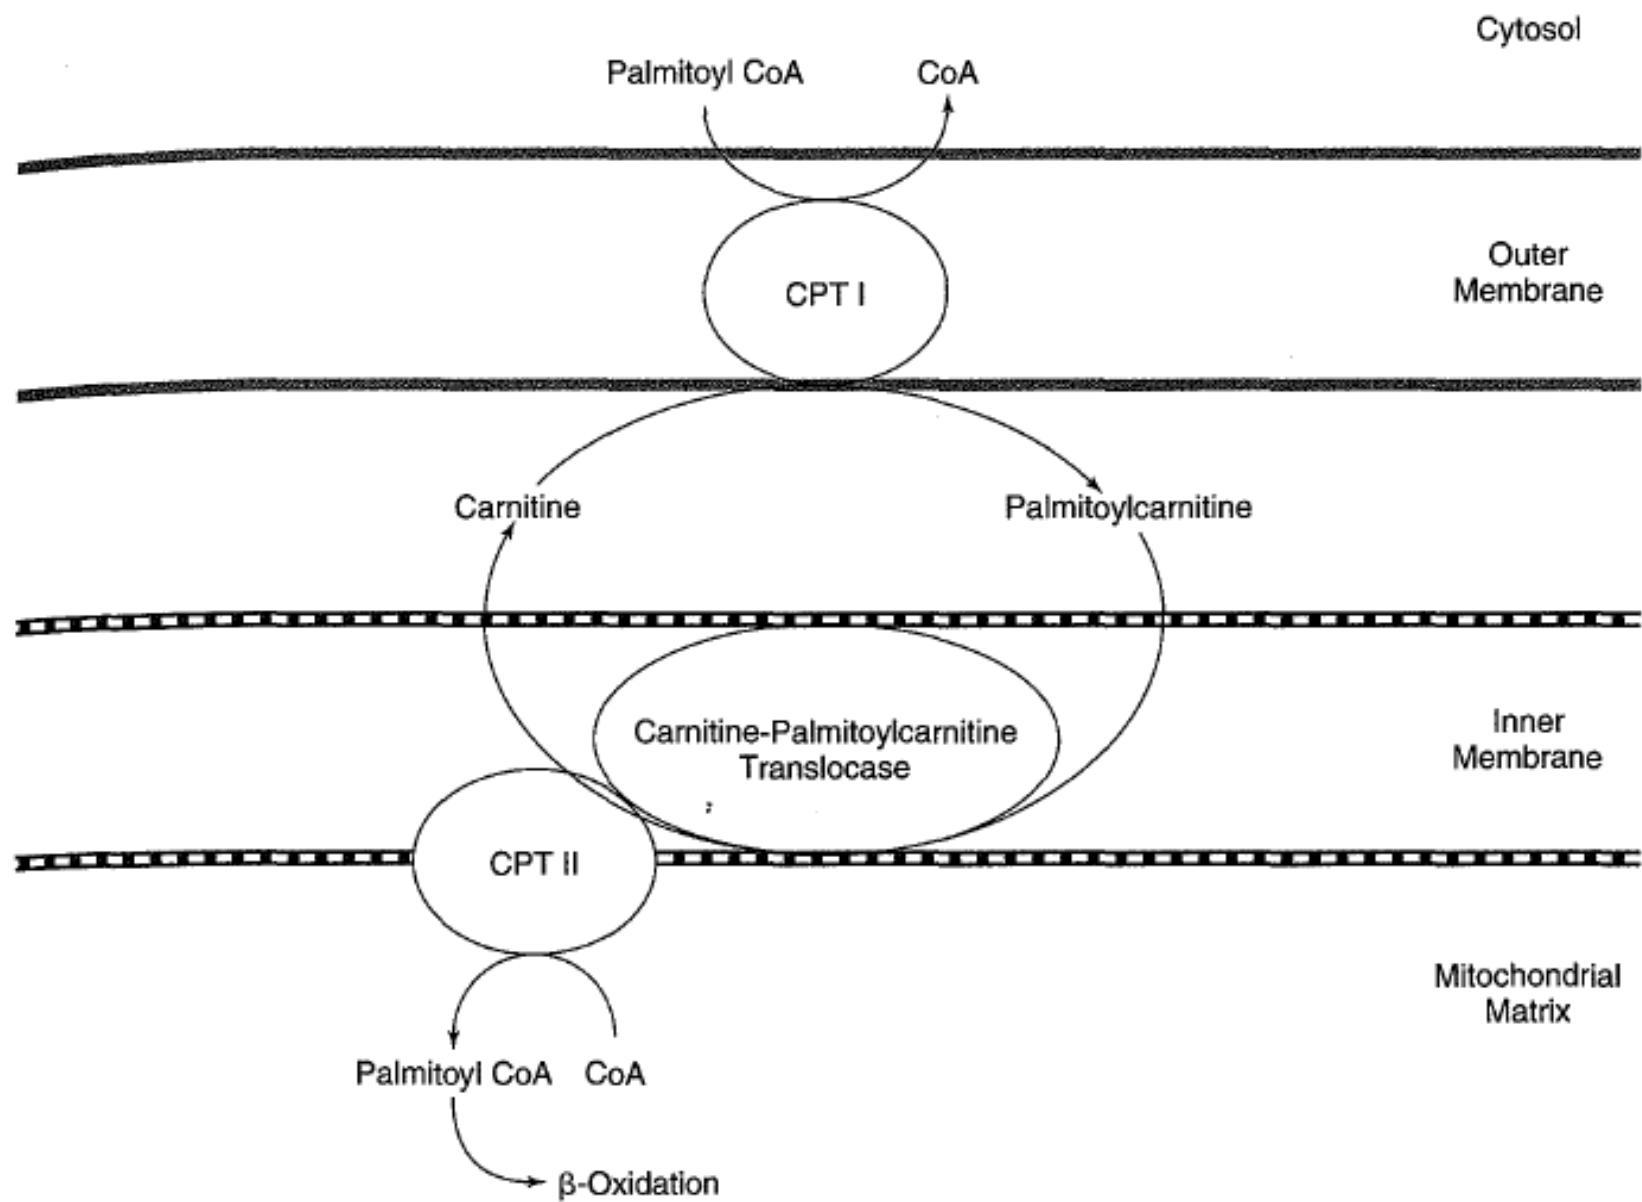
Cytosol

Palmitoyl CoA

CoA

CPT I

Outer Membrane

Carnitine

Palmitoylcarnitine

Carnitine-Palmitoylcarnitine Translocase

Inner Membrane

CPT II

Mitochondrial Matrix

Palmitoyl CoA

CoA

β-Oxidation